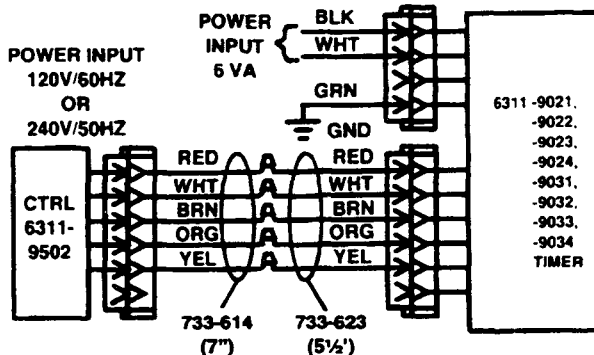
POWER INPUT 6 VA

BLK
WHT
GRN
GND

POWER INPUT 120V/60HZ OR 240V/50HZ

CTRL 6311-9502

RED
WHT
BRN
ORG
YEL

A
A
A
A
A

RED
WHT
BRN
ORG
YEL

6311-9021, -9022, -9023, -9024, -9031, -9032, -9033, -9034 TIMER

733-614 (7")

733-623 (5½')